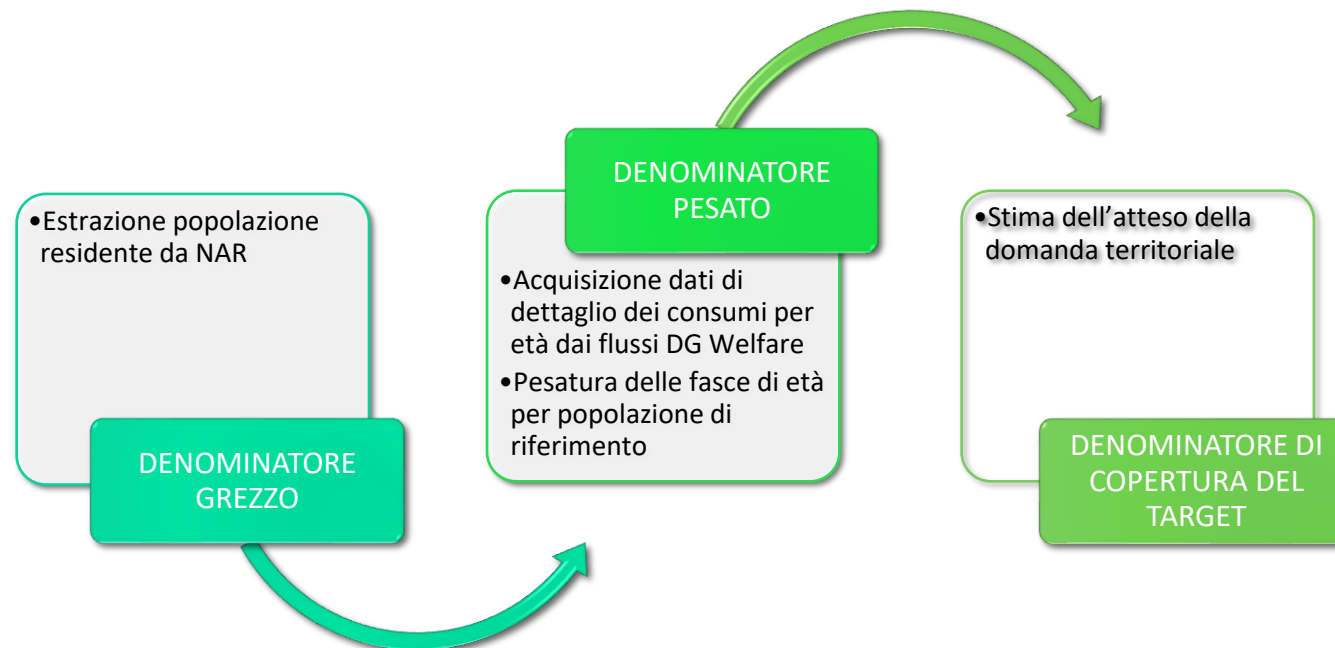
•Estrazione popolazione residente da NAR

DENOMINATORE GREZZO

DENOMINATORE PESATO

•Acquisizione dati di dettaglio dei consumi per età dai flussi DG Welfare
•Pesatura delle fasce di età per popolazione di riferimento

•Stima dell'atteso della domanda territoriale

DENOMINATORE DI COPERTURA DEL TARGET